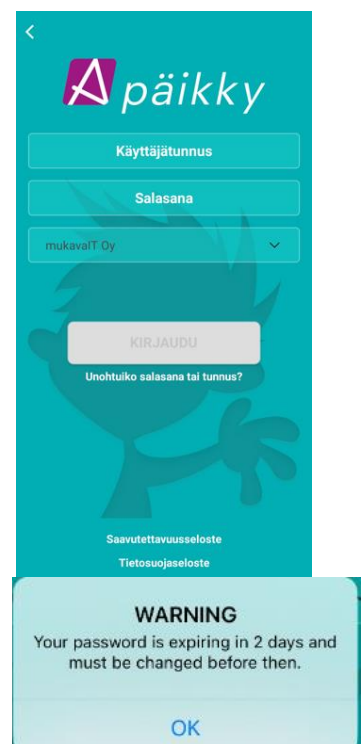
<

päikky

Käyttäjätunnus

Salasana

mukavaIT Oy

KIRJAUDU

Unohtuiko salasana tai tunnus?

Saavutettavuusseloste

Tietosuojaseloste

WARNING

Your password is expiring in 2 days and must be changed before then.

OK